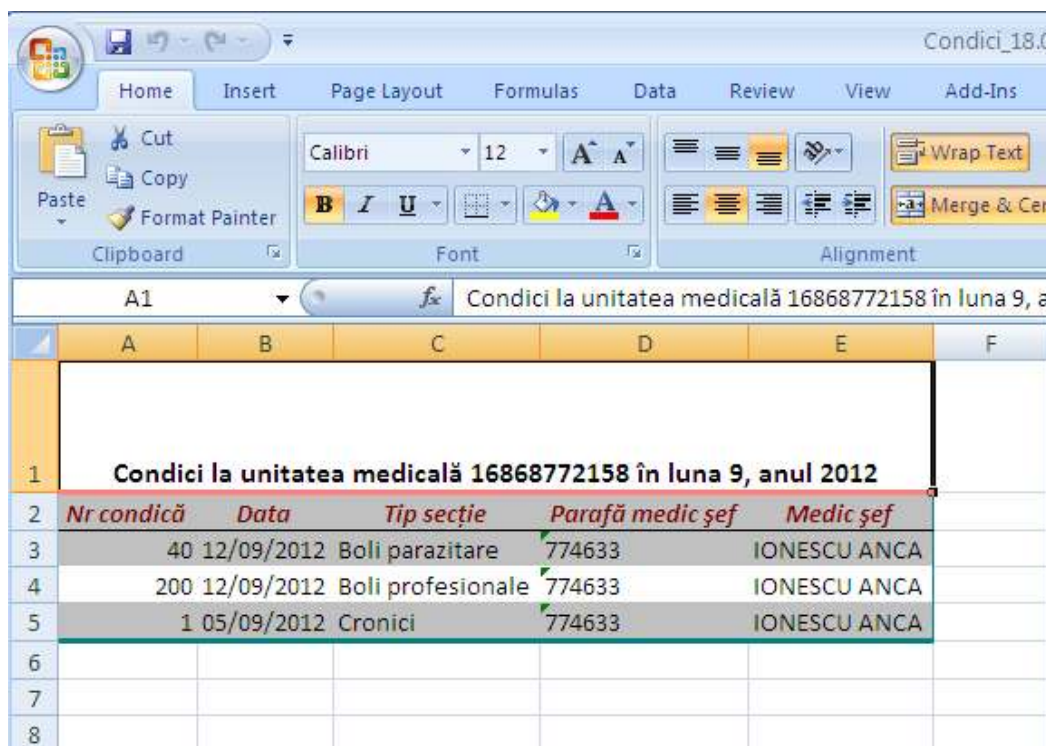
Condici_18.0

Home Insert Page Layout Formulas Data Review View Add-Ins

Cut
Copy
Paste
Format Painter
Clipboard

Calibri 12
B I U
Font

Wrap Text
Merge & Cer
Alignment

A1
$f_x$ Condici la unitatea medicală 16868772158 în luna 9, a

| | A | B | C | D | E | F |
|---|---|---|---|---|---|---|
| 1 | Condici la unitatea medicală 16868772158 în luna 9, anul 2012 | | | | | |
| 2 | Nr condică | Data | Tip secţie | Parafă medic şef | Medic şef | |
| 3 | 40 | 12/09/2012 | Boli parazitare | 774633 | IONESCU ANCA | |
| 4 | 200 | 12/09/2012 | Boli profesionale | 774633 | IONESCU ANCA | |
| 5 | 1 | 05/09/2012 | Cronici | 774633 | IONESCU ANCA | |
| 6 | | | | | | |
| 7 | | | | | | |
| 8 | | | | | | |